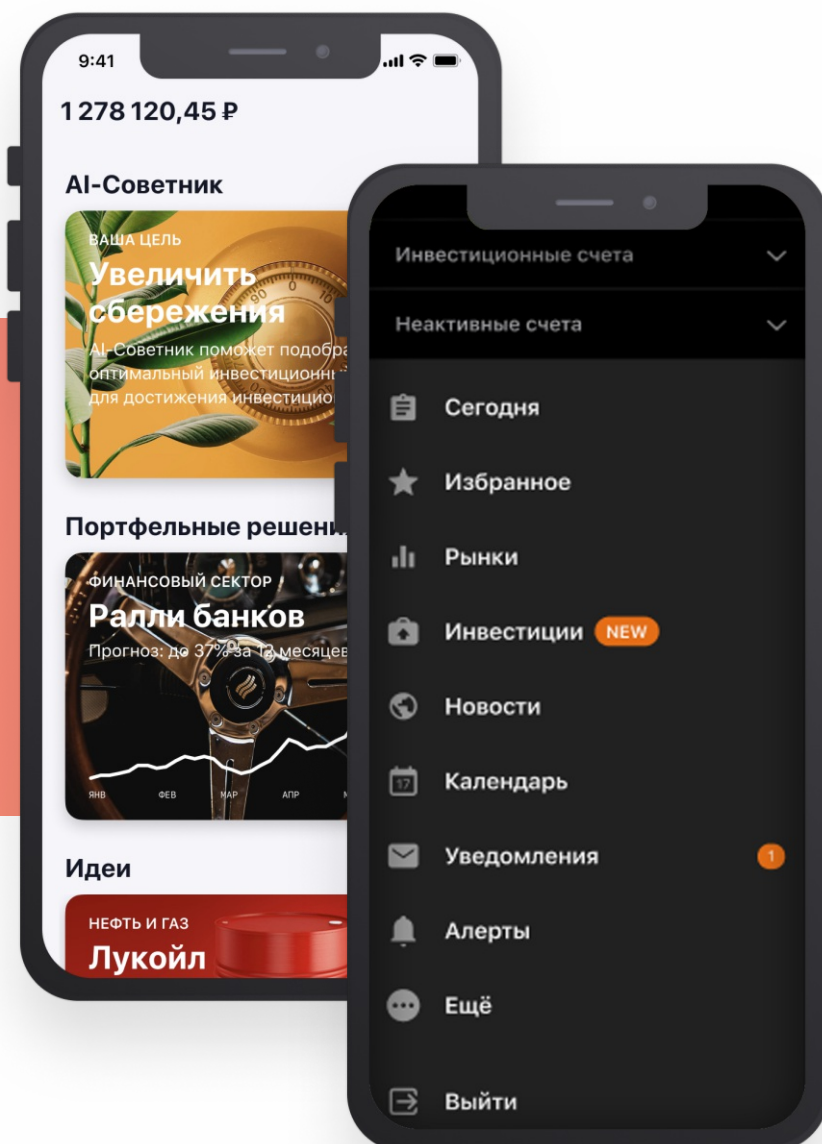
9:41

1 278 120,45 ₽

AI-Советник

ВАША ЦЕЛЬ
Увеличить сбережения
AI-Советник поможет подобра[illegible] оптимальный инвестиционн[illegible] для достижения инвестицио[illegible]

Портфельные решени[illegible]

ФИНАНСОВЫЙ СЕКТОР
Ралли банков
Прогноз: до 37% за 12 месяцев

ЯНВ ФЕВ МАР АПР

Идеи

НЕФТЬ И ГАЗ
Лукойл

Инвестиционные счета

Неактивные счета

Сегодня

Избранное

Рынки

Инвестиции NEW

Новости

17 Календарь

Уведомления 1

Алерты

Ещё

Выйти